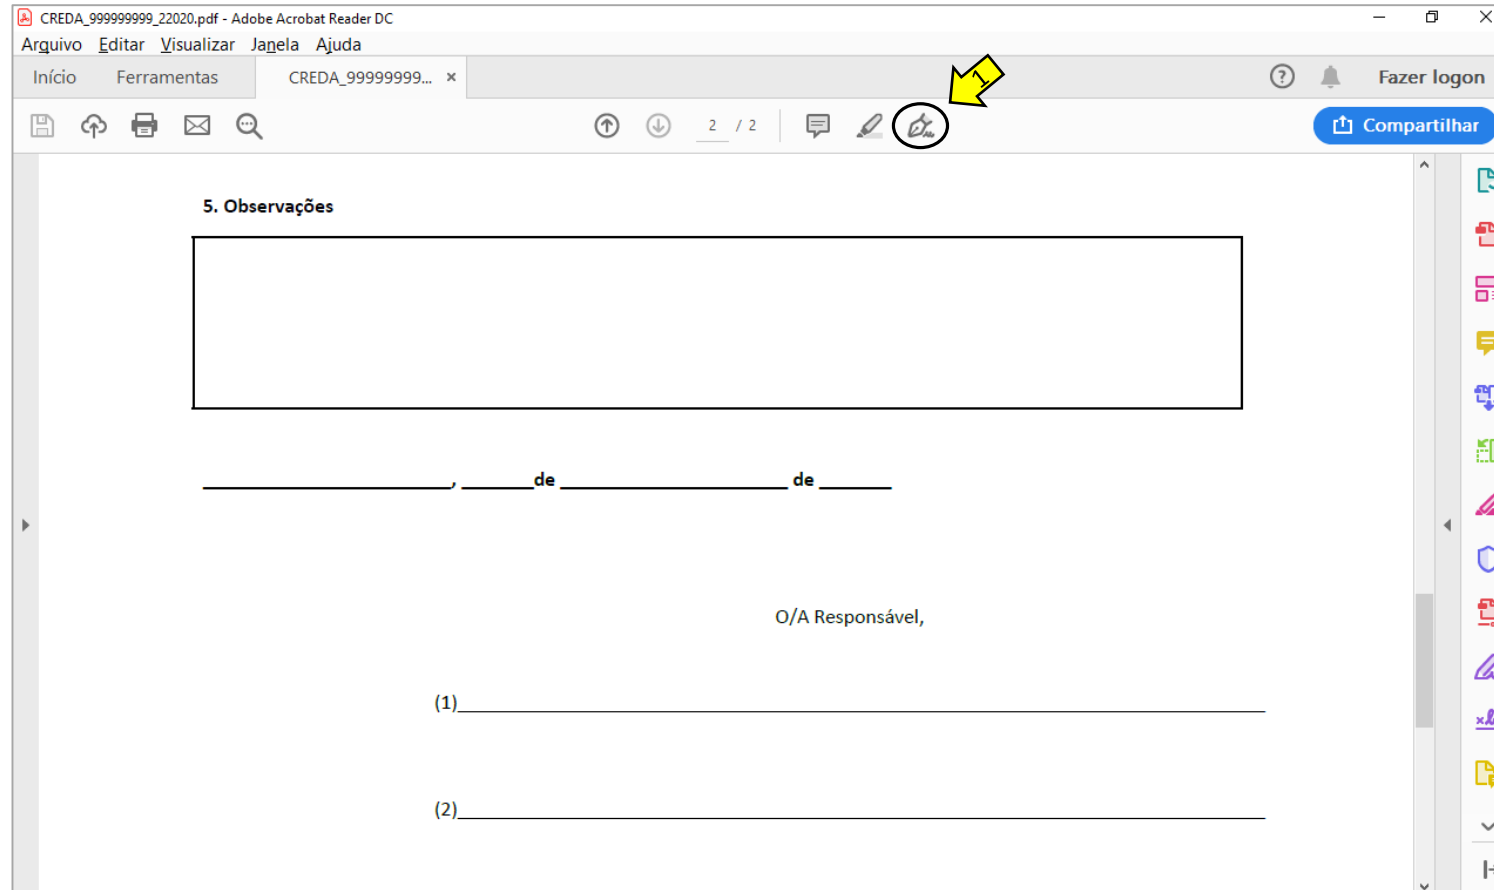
CREDA_999999999_22020.pdf - Adobe Acrobat Reader DC

Arquivo Editar Visualizar Janela Ajuda

Início Ferramentas CREDA_99999999... ×

Fazer logon

2 / 2

1

Compartilhar

5. Observações

________________________, _______de ____________________ de _______

O/A Responsável,

(1)________________________________________________

(2)________________________________________________